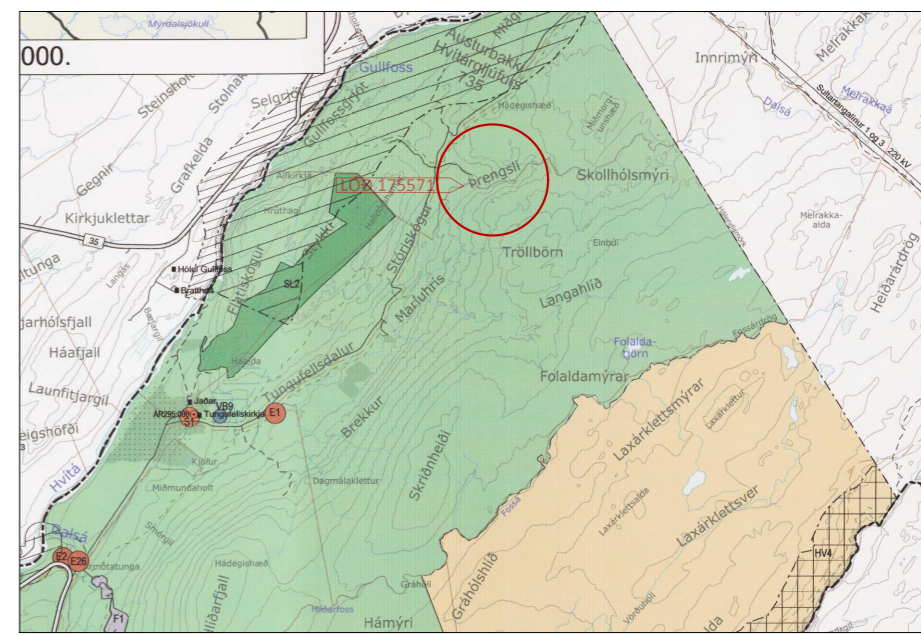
Mýrdalsjökull
000.
Gullfoss
Austurbakki Hvítárgljúfurs
735
Innrimýri
Melrakkaá
Sultartangalína 1 og 3 220 kV
Dalsá
Steinsholt
Stolnar
Selgrjót
Gullfossgljúfur
Hádegishæð
Mámamýri Urriðavatn
Grafkelda
Gegnir
Kirkjuklettar
Álfkirkja
LOB 175571
Þrengsli
Skollhólsmýri
Hrúthagi
Hallsgil
Stóriskógur
Melrakka-alda
Heiðarárdrög
35
Hótel Gullfoss
Brattholt
Langás
Tröllbörn
Einbúi
Fiflskógar
SL2
Maríuhrís
Langahlíð
Hvíta
Tunguhóll
Tungufellsdalur
Folalda-tjörn
Fossárdrög
Hárfjall
Hamrasvæði
Folaldamýrar
Laufritargjil
Jaðar
AR295.08
VB9
Tungufellskirkja
E1
SF
Brekkur
Laxárklettsmýrar
Laxárklettur
Kjölur
Skriönhelði
Miðmundaholt
Dagmálaklettur
Laxárklettsalda
Laxárklettsver
Dalsá
E2
E26
Hádegishæð
Fossá
Grahóll
Grahólshlíð
HV4
F1
Hólaárfoss
Hámýri
Vörðugil